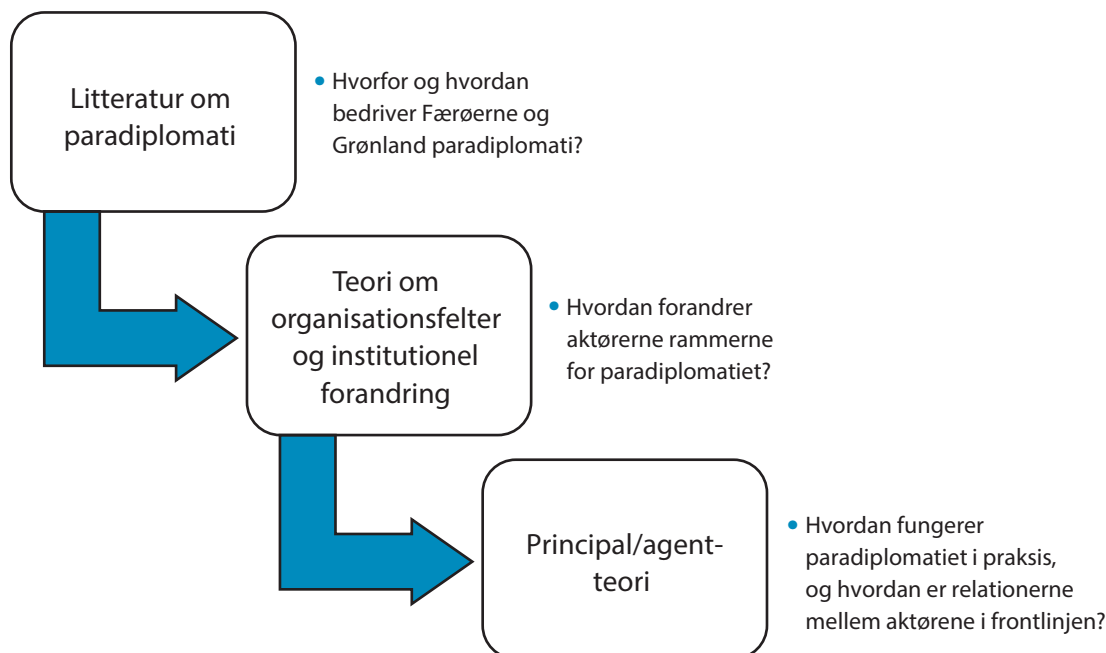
Litteratur om paradiplomati

- Hvorfor og hvordan bedriver Færøerne og Grønland paradiplomati?

Teori om organisationsfelter og institutionel forandring

- Hvordan forandrer aktørerne rammerne for paradiplomatiet?

Principal/agent-teori

- Hvordan fungerer paradiplomatiet i praksis, og hvordan er relationerne mellem aktørene i frontlinjen?